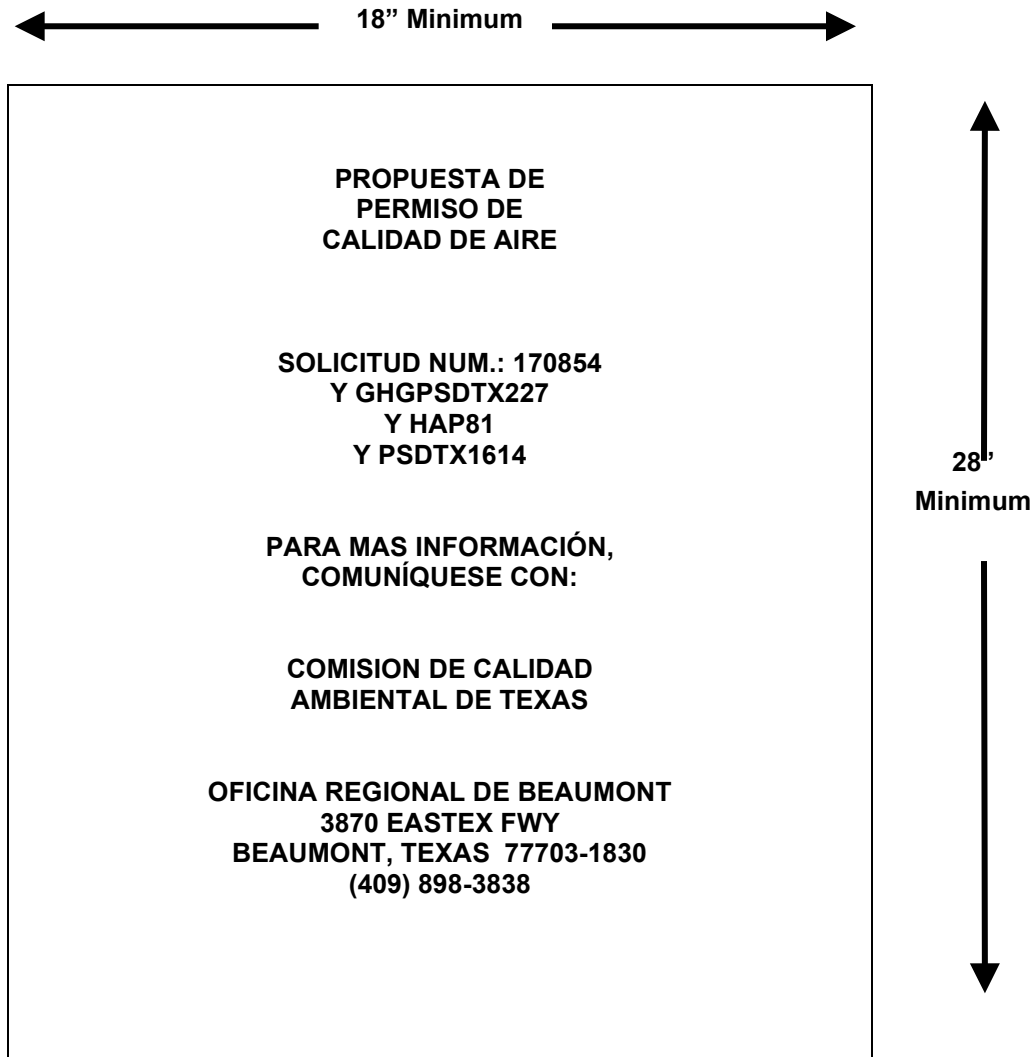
18” Minimum

PROPUESTA DE
PERMISO DE
CALIDAD DE AIRE

SOLICITUD NUM.: 170854
Y GHGPSDTX227
Y HAP81
Y PSDTX1614

PARA MAS INFORMACIÓN,
COMUNÍQUESE CON:

COMISION DE CALIDAD
AMBIENTAL DE TEXAS

OFICINA REGIONAL DE BEAUMONT
3870 EASTEX FWY
BEAUMONT, TEXAS 77703-1830
(409) 898-3838

28”
Minimum